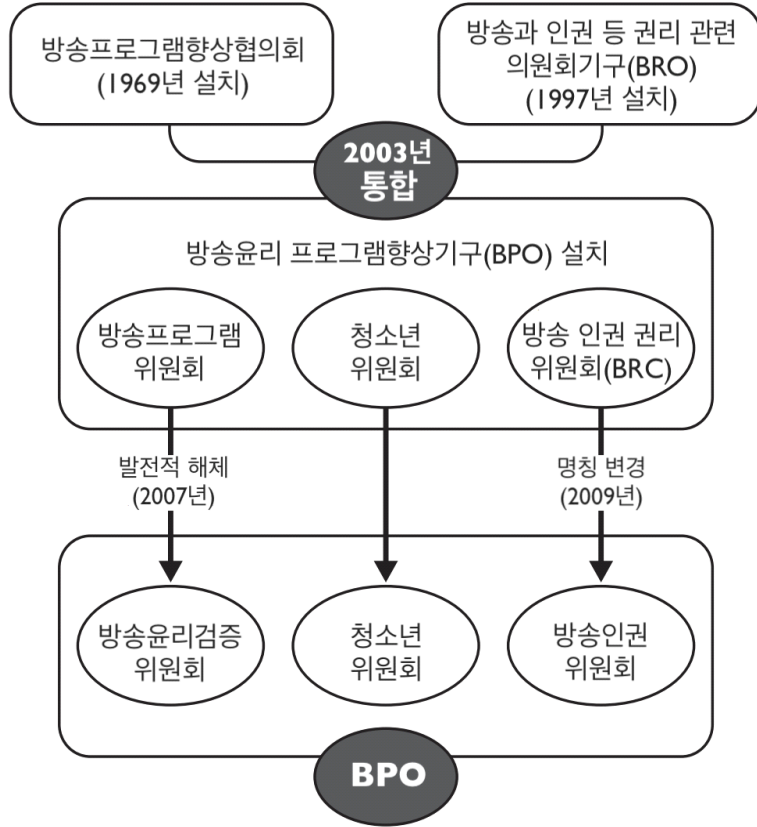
방송프로그램향상협의회
(1969년 설치)

방송과 인권 등 권리 관련 의원회기구(BRO)
(1997년 설치)

2003년
통합

방송윤리 프로그램향상기구(BPO) 설치

방송프로그램 위원회

청소년 위원회

방송 인권 권리 위원회(BRC)

발전적 해체
(2007년)

명칭 변경
(2009년)

방송윤리검증 위원회

청소년 위원회

방송인권 위원회

BPO